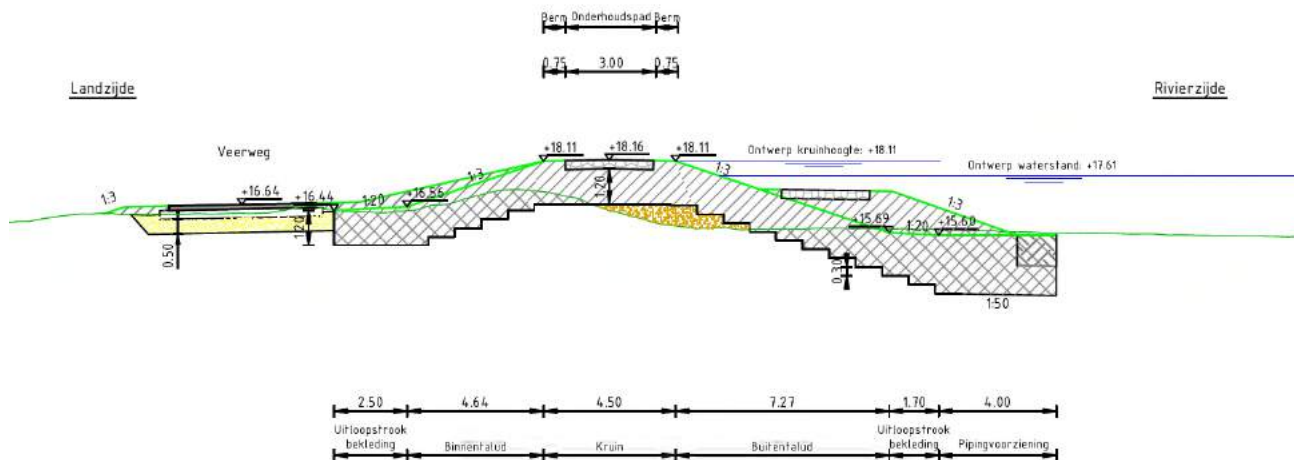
Berm Onderhoudspad Berm

0.75 3.00 0.75

Landzijde

Rivierzijde

Veerweg

+18.11 +18.16 +18.11

Ontwerp kruinhoogte: +18.11

Ontwerp waterstand: +17.61

1:3

+16.64 +16.44

1:20 +16.56

1:3

1.20

1:3

1:3

+15.69 1:20 +15.60

1.20

0.50

0.30

1:50

2.50 4.64 4.50 7.27 1.70 4.00

Uitloopstrook bekleding

Binnentalud

Kruin

Buitentalud

Uitloopstrook bekleding

Pipingvoorziening